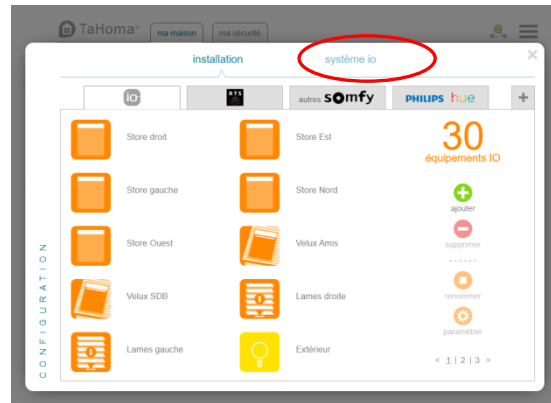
TaHoma®
ma maison
ma sécurité

installation
système io

io
RTS
autres somfy
PHILIPS hue
+

CONFIGURATION

Store droit
Store Est
Store gauche
Store Nord
Store Ouest
Velux Amis
Velux SDB
Lames droite
Lames gauche
Extérieur

30
équipements IO

ajouter
supprimer
renommer
paramétrer

< 1 | 2 | 3 >